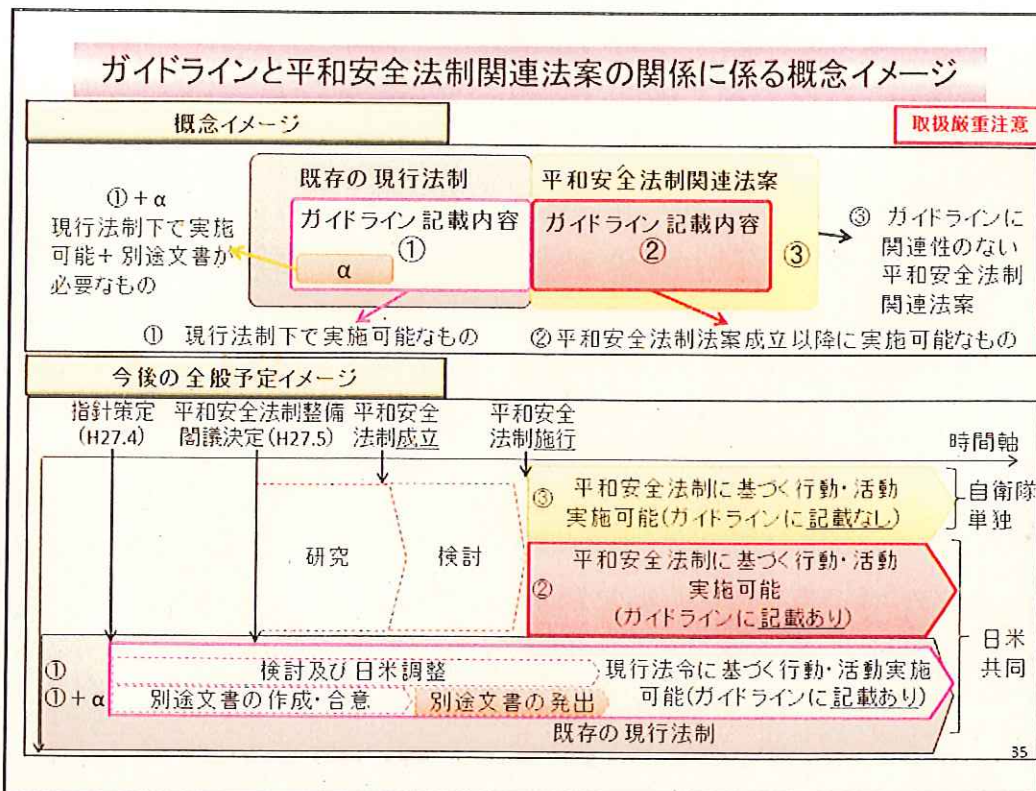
ガイドラインと平和安全法制関連法案の関係に係る概念イメージ

概念イメージ

取扱厳重注意

①＋α
現行法制下で実施可能＋別途文書が必要なもの

既存の現行法制

ガイドライン記載内容
①

α

平和安全法制関連法案

ガイドライン記載内容
②

③

③ ガイドラインに関連性のない平和安全法制関連法案

① 現行法制下で実施可能なもの

② 平和安全法制法案成立以降に実施可能なもの

今後の全般予定イメージ

指針策定
（H27.4）

平和安全法制整備閣議決定（H27.5）

平和安全法制成立

平和安全法制施行

時間軸

研究

検討

③ 平和安全法制に基づく行動・活動実施可能（ガイドラインに記載なし）

自衛隊単独

② 平和安全法制に基づく行動・活動実施可能（ガイドラインに記載あり）

日米共同

①

①＋α

検討及び日米調整

別途文書の作成・合意

別途文書の発出

現行法令に基づく行動・活動実施可能（ガイドラインに記載あり）

既存の現行法制

35